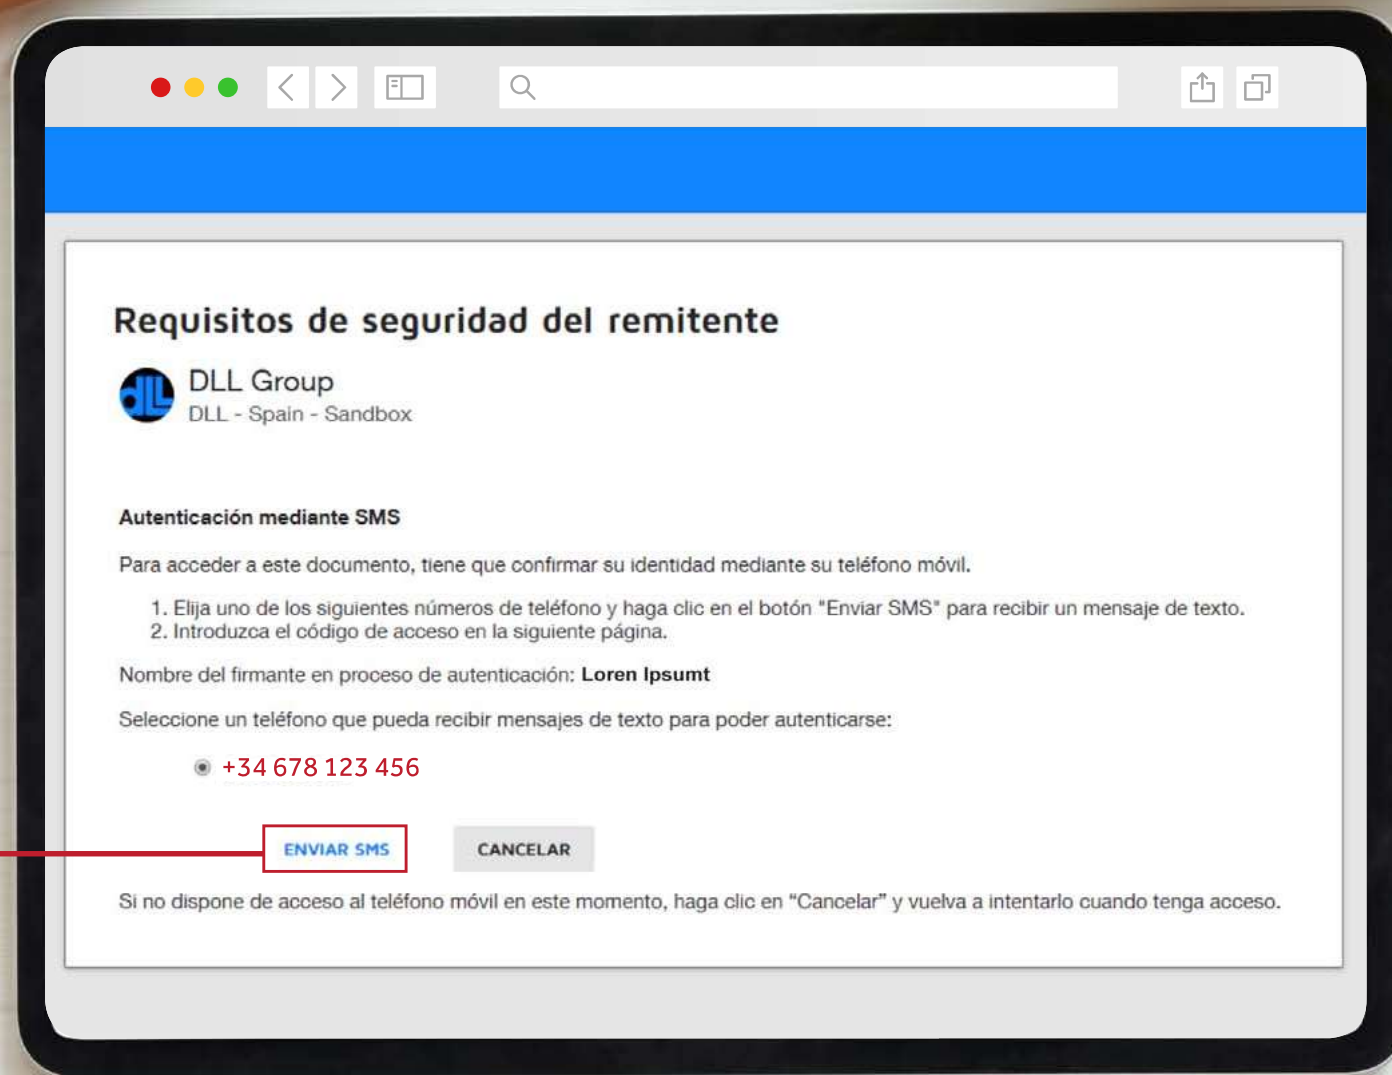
Requisitos de seguridad del remitente

DLL Group
DLL - Spain - Sandbox

Autenticación mediante SMS

Para acceder a este documento, tiene que confirmar su identidad mediante su teléfono móvil.

1. Elija uno de los siguientes números de teléfono y haga clic en el botón "Enviar SMS" para recibir un mensaje de texto.
2. Introduzca el código de acceso en la siguiente página.

Nombre del firmante en proceso de autenticación: **Loren Ipsumt**

Seleccione un teléfono que pueda recibir mensajes de texto para poder autenticarse:

+34 678 123 456

ENVIAR SMS

CANCELAR

Si no dispone de acceso al teléfono móvil en este momento, haga clic en "Cancelar" y vuelva a intentarlo cuando tenga acceso.